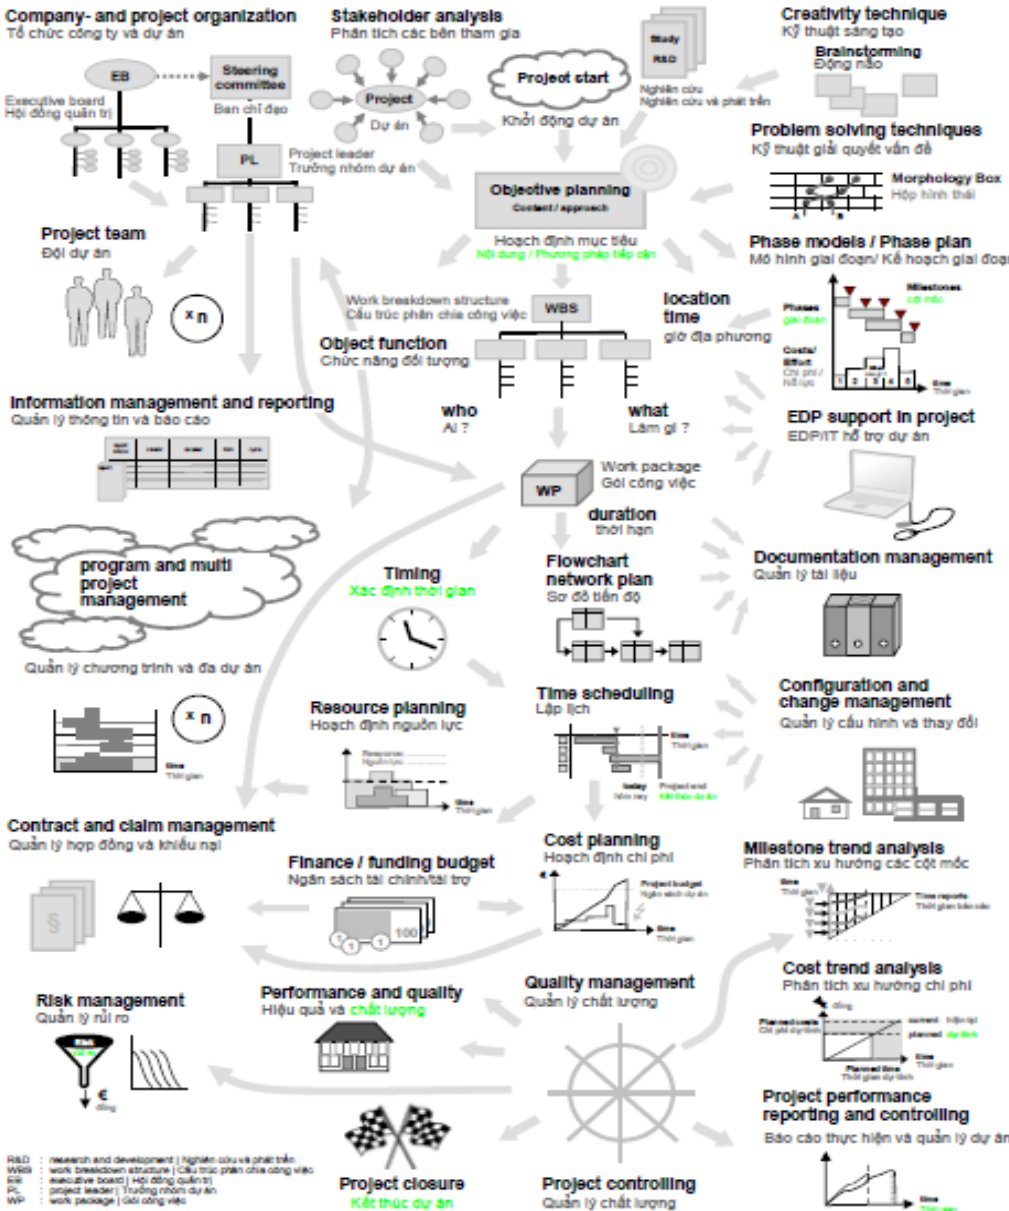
Company- and project organization
Tổ chức công ty và dự án

EB
Steering committee
Ban chỉ đạo
Executive board
Hội đồng quản trị
PL
Project leader
Trưởng nhóm dự án

Stakeholder analysis
Phân tích các bên tham gia
Project
Dự án

Project start
Khởi động dự án

Study
R&D
Nghiên cứu
Nghiên cứu và phát triển

Creativity technique
Kỹ thuật sáng tạo
Brainstorming
Động não

Problem solving techniques
Kỹ thuật giải quyết vấn đề
Morphology Box
Hộp hình thái

Objective planning
Content / approach
Hoạch định mục tiêu
Nội dung / Phương pháp tiếp cận

Project team
Đội dự án
x n

Phase models / Phase plan
Mô hình giai đoạn/ Kế hoạch giai đoạn
Phases
giai đoạn
Milestones
cột mốc
Costs/ Effort
Chi phí / nỗ lực
1 2 3 4 5
time
Thời gian

Work breakdown structure
Cấu trúc phân chia công việc
WBS

location
time
giờ địa phương

Object function
Chức năng đối tượng

Information management and reporting
Quản lý thông tin và báo cáo

who
Ai ?
what
Làm gì ?

EDP support in project
EDP/IT hỗ trợ dự án

WP
Work package
Gói công việc
duration
thời hạn

program and multi project management
Quản lý chương trình và đa dự án

Timing
Xác định thời gian

Flowchart network plan
Sơ đồ tiến độ

Documentation management
Quản lý tài liệu

x n
time
Thời gian

Resource planning
Hoạch định nguồn lực
Resources
Nguồn lực
time
Thời gian

Time scheduling
Lập lịch
time
Thời gian
today
hôm nay
Project end
Kết thúc dự án

Configuration and change management
Quản lý cấu hình và thay đổi

Contract and claim management
Quản lý hợp đồng và khiếu nại
§

Finance / funding budget
Ngân sách tài chính/tài trợ
100

Cost planning
Hoạch định chi phí
€
Project budget
Ngân sách dự án
time
Thời gian

Milestone trend analysis
Phân tích xu hướng các cột mốc
time
Thời gian
Time reports
Thời gian báo cáo

Risk management
Quản lý rủi ro
Risk
€
đồng

Performance and quality
Hiệu quả và chất lượng

Quality management
Quản lý chất lượng

Cost trend analysis
Phân tích xu hướng chi phí
€
đồng
Planned costs
Chi phí dự tính
current
hiện tại
planned
dự tính
time
Thời gian
Planned time
Thời gian dự tính

Project performance reporting and controlling
Báo cáo thực hiện và quản lý dự án
time
Thời gian

R&D : research and development | Nghiên cứu và phát triển
WBS : work breakdown structure | Cấu trúc phân chia công việc
EB : executive board | Hội đồng quản trị
PL : project leader | Trưởng nhóm dự án
WP : work package | Gói công việc

Project closure
Kết thúc dự án

Project controlling
Quản lý chất lượng